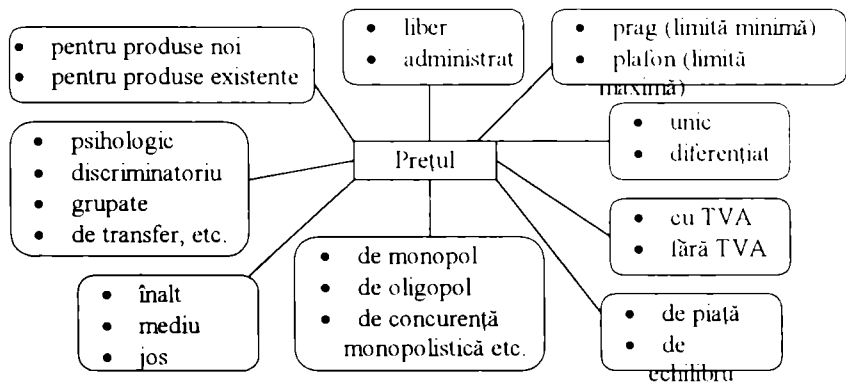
• pentru produse noi
• pentru produse existente

• liber
• administrat

• prag (limită minimă)
• plafon (limită maximă)

• psihologic
• discriminatoriu
• grupate
• de transfer, etc.

Prețul

• unic
• diferențiat

• cu TVA
• fără TVA

• înalt
• mediu
• jos

• de monopol
• de oligopol
• de concurență monopolistică etc.

• de piață
• de echilibru